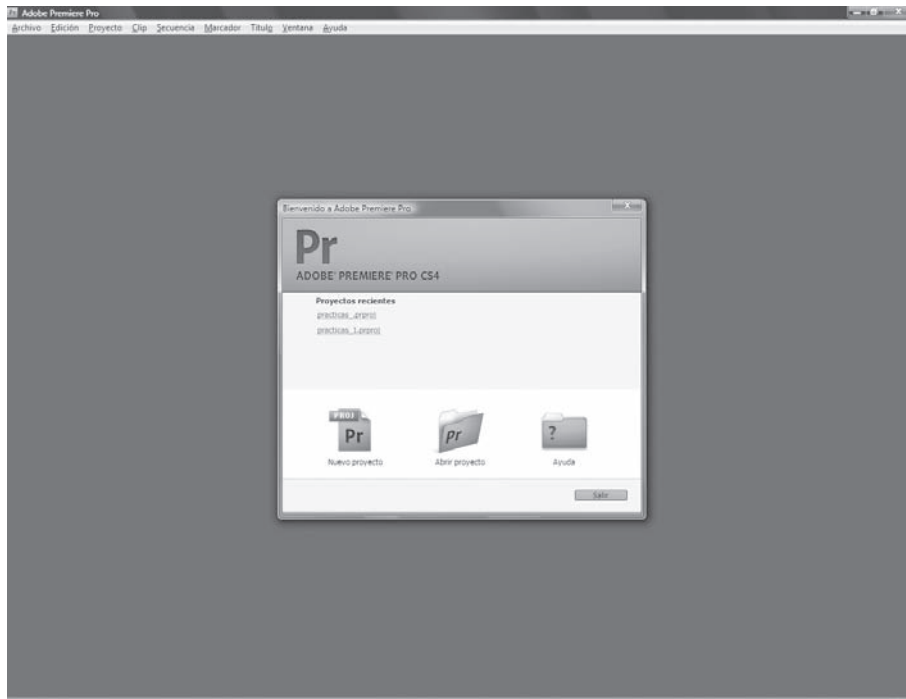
Adobe Premiere Pro

Archivo Edición Proyecto Clip Secuencia Marcador Título Ventana Ayuda

Bienvenido a Adobe Premiere Pro

Pr

ADOBE PREMIERE PRO CS4

Proyectos recientes

practicas_a.prproj

practicas_1.prproj

PROJ

Pr

Nuevo proyecto

Pr

Abrir proyecto

?

Ayuda

Salir